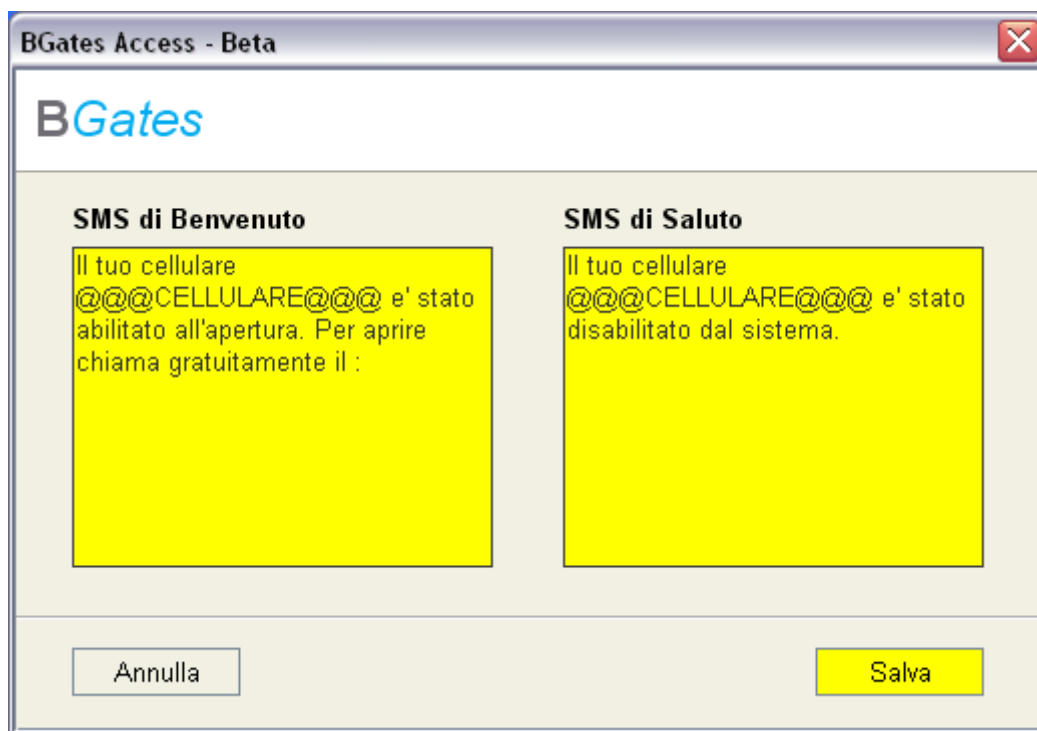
BGates Access - Beta

BGates

SMS di Benvenuto

Il tuo cellulare @@@CELLULARE@@@ e' stato abilitato all'apertura. Per aprire chiama gratuitamente il :

SMS di Saluto

Il tuo cellulare @@@CELLULARE@@@ e' stato disabilitato dal sistema.

Annulla

Salva